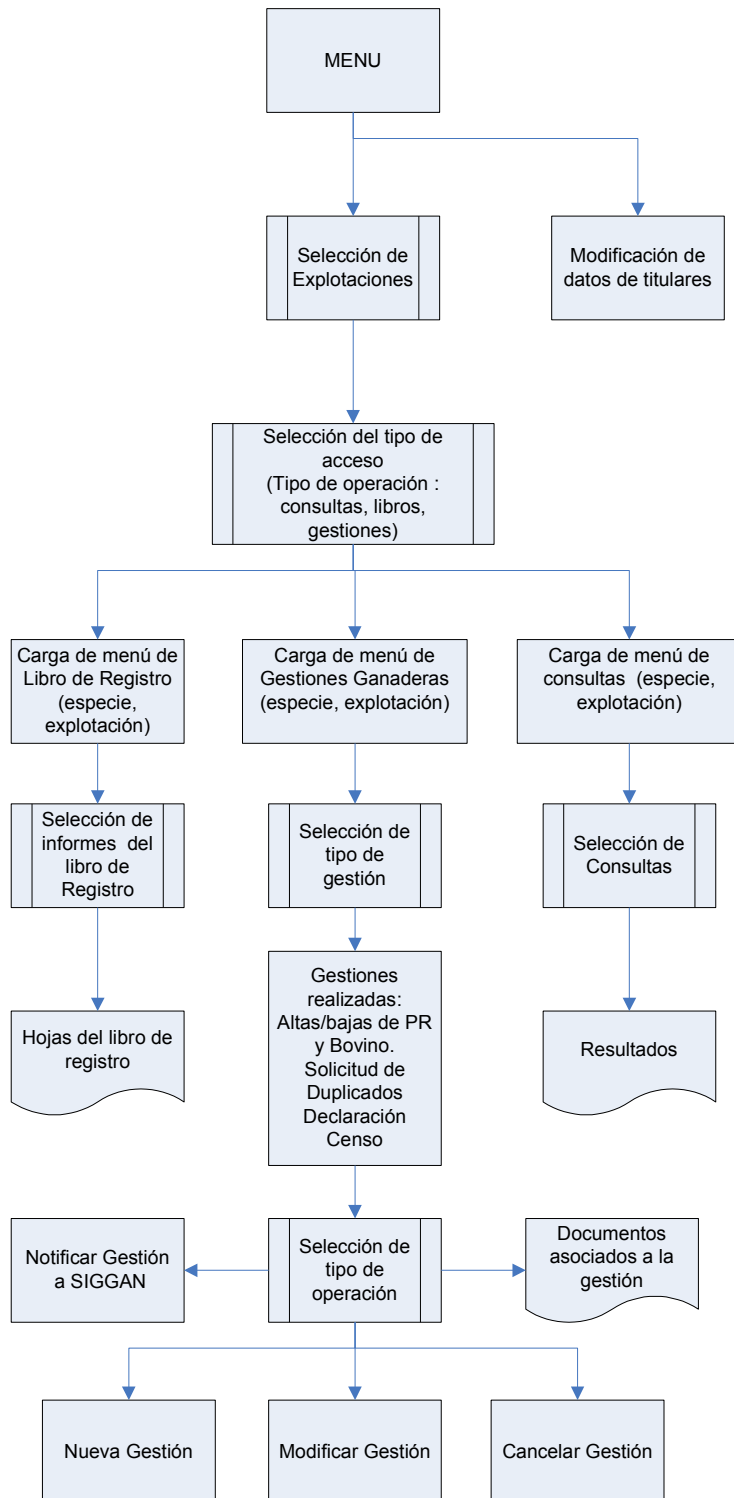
MENU

Selección de Explotaciones

Modificación de datos de titulares

Selección del tipo de acceso (Tipo de operación : consultas, libros, gestiones)

Carga de menú de Libro de Registro (especie, explotación)

Carga de menú de Gestiones Ganaderas (especie, explotación)

Carga de menú de consultas (especie, explotación)

Selección de informes del libro de Registro

Selección de tipo de gestión

Selección de Consultas

Hojas del libro de registro

Gestiones realizadas: Altas/bajas de PR y Bovino. Solicitud de Duplicados Declaración Censo

Resultados

Notificar Gestión a SIGGAN

Selección de tipo de operación

Documentos asociados a la gestión

Nueva Gestión

Modificar Gestión

Cancelar Gestión